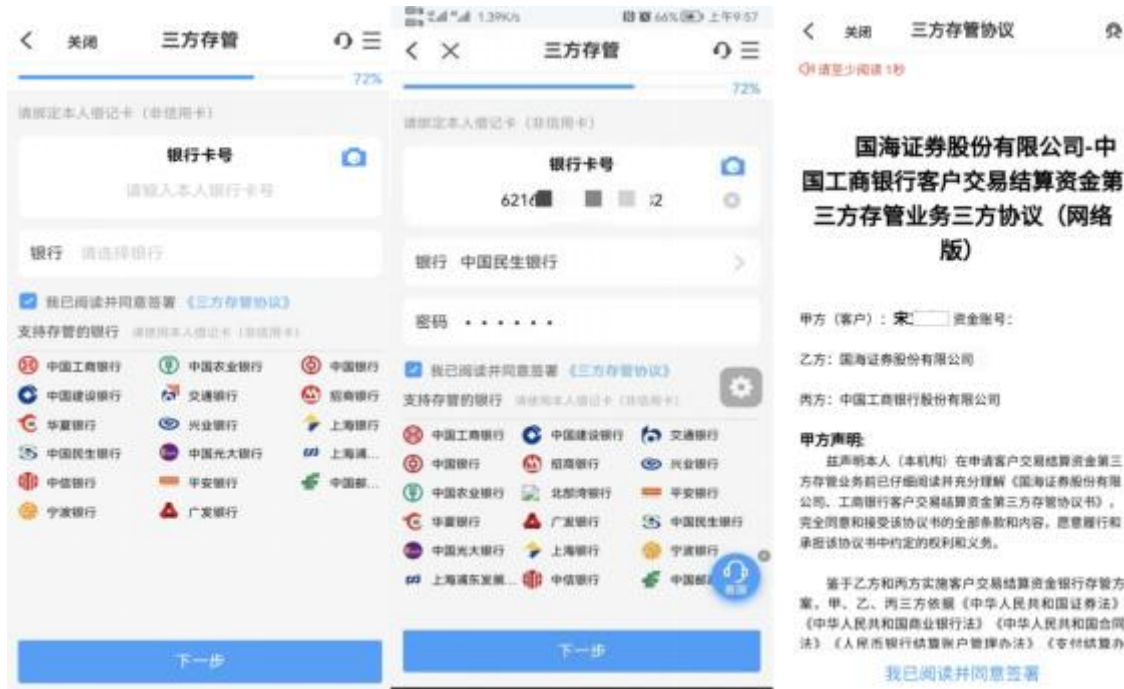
关闭 三方存管

72%

请绑定本人借记卡（非信用卡）

银行卡号
请输入本人银行卡号

银行 请选择银行

我已阅读并同意签署《三方存管协议》
支持存管的银行 请使用本人借记卡（非信用卡）

中国工商银行 中国农业银行 中国银行
中国建设银行 交通银行 招商银行
华夏银行 兴业银行 上海银行
中国民生银行 中国光大银行 上海浦...
中信银行 平安银行 中国邮...
宁波银行 广发银行

下一步

1.39K/s 66% 上午9:57

三方存管

72%

请绑定本人借记卡（非信用卡）

银行卡号
621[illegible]2

银行 中国民生银行

密码 ••••••

我已阅读并同意签署《三方存管协议》
支持存管的银行 请使用本人借记卡（非信用卡）

中国工商银行 中国建设银行 交通银行
中国银行 招商银行 兴业银行
中国农业银行 北部湾银行 平安银行
华夏银行 广发银行 中国民生银行
中国光大银行 上海银行 宁波银行
上海浦东发展... 中信银行 中国邮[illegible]

客服

下一步

关闭 三方存管协议

请至少阅读1秒

国海证券股份有限公司-中国工商银行客户交易结算资金第三方存管业务三方协议（网络版）

甲方（客户）：宋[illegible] 资金账号：

乙方：国海证券股份有限公司

丙方：中国工商银行股份有限公司

甲方声明：
兹声明本人（本机构）在申请客户交易结算资金第三方存管业务前已仔细阅读并充分理解《国海证券股份有限公司、工商银行客户交易结算资金第三方存管协议书》，完全同意和接受该协议书的全部条款和内容，愿意履行和承担该协议书中约定的权利和义务。

鉴于乙方和丙方实施客户交易结算资金银行存管方案，甲、乙、丙三方依据《中华人民共和国证券法》《中华人民共和国商业银行法》《中华人民共和国合同法》《人民币银行结算账户管理办法》《支付结算办

我已阅读并同意签署